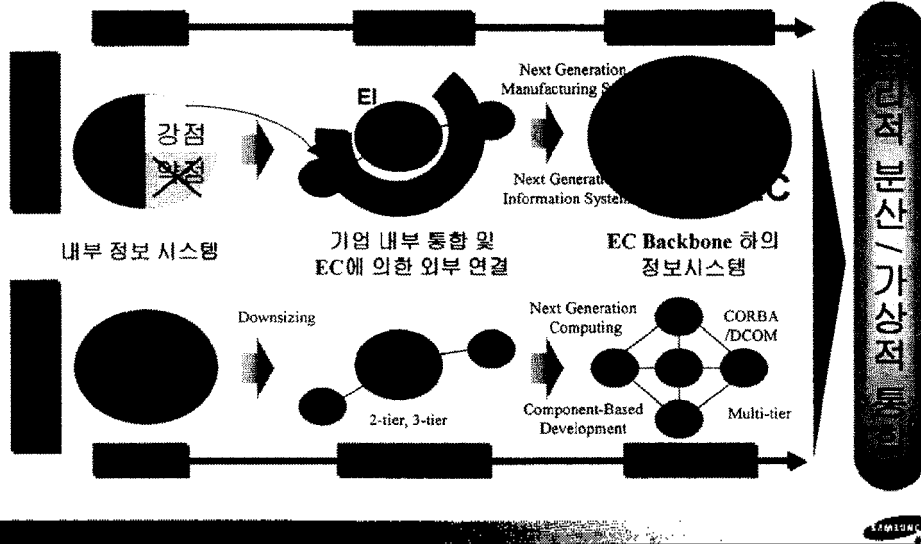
EI

강점

약점

Next Generation Manufacturing S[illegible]

Next Generati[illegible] Information System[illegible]

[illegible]C

내부 정보 시스템

기업 내부 통합 및 EC에 의한 외부 연결

EC Backbone 하의 정보시스템

Downsizing

2-tier, 3-tier

Next Generation Computing

CORBA /DCOM

Component-Based Development

Multi-tier

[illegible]린적 분산 / 가상적 통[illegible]

SAMSUNG